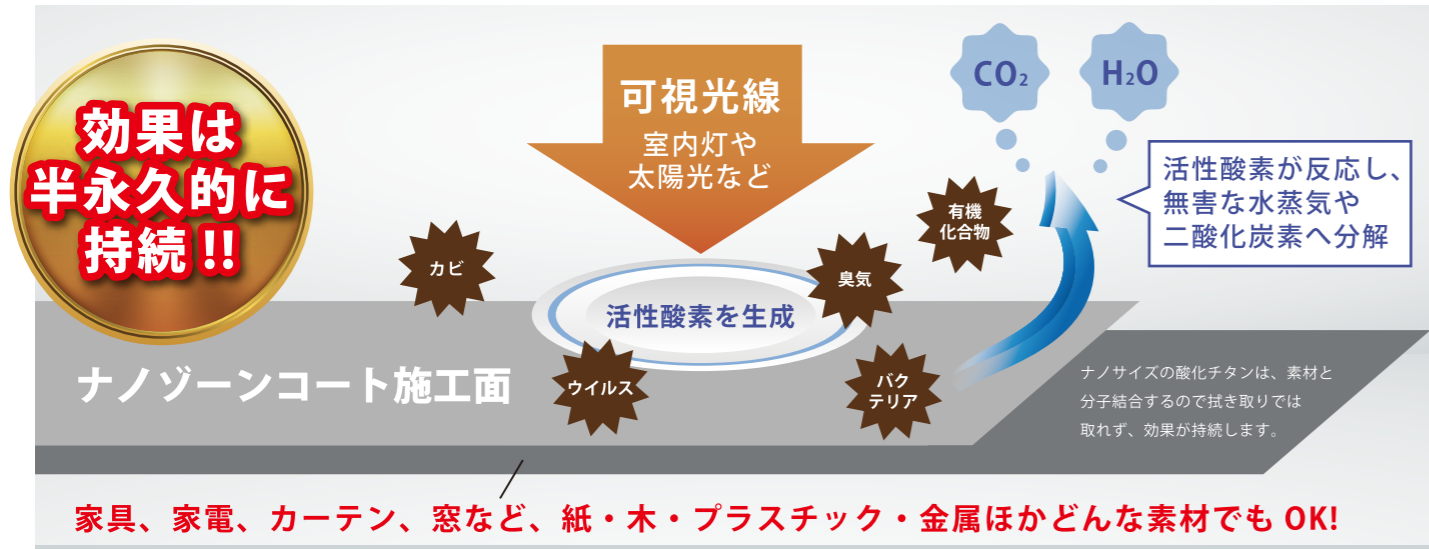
効果は
半永久的に
持続!!

可視光線
室内灯や
太陽光など

$CO_2$ $H_2O$

活性酸素が反応し、
無害な水蒸気や
二酸化炭素へ分解

有機
化合物

カビ

臭気

活性酸素を生成

ナノゾーンコート施工面

ウイルス

バク
テリア

ナノサイズの酸化チタンは、素材と
分子結合するので拭き取りでは
取れず、効果が持続します。

家具、家電、カーテン、窓など、紙・木・プラスチック・金属ほかどんな素材でもOK!